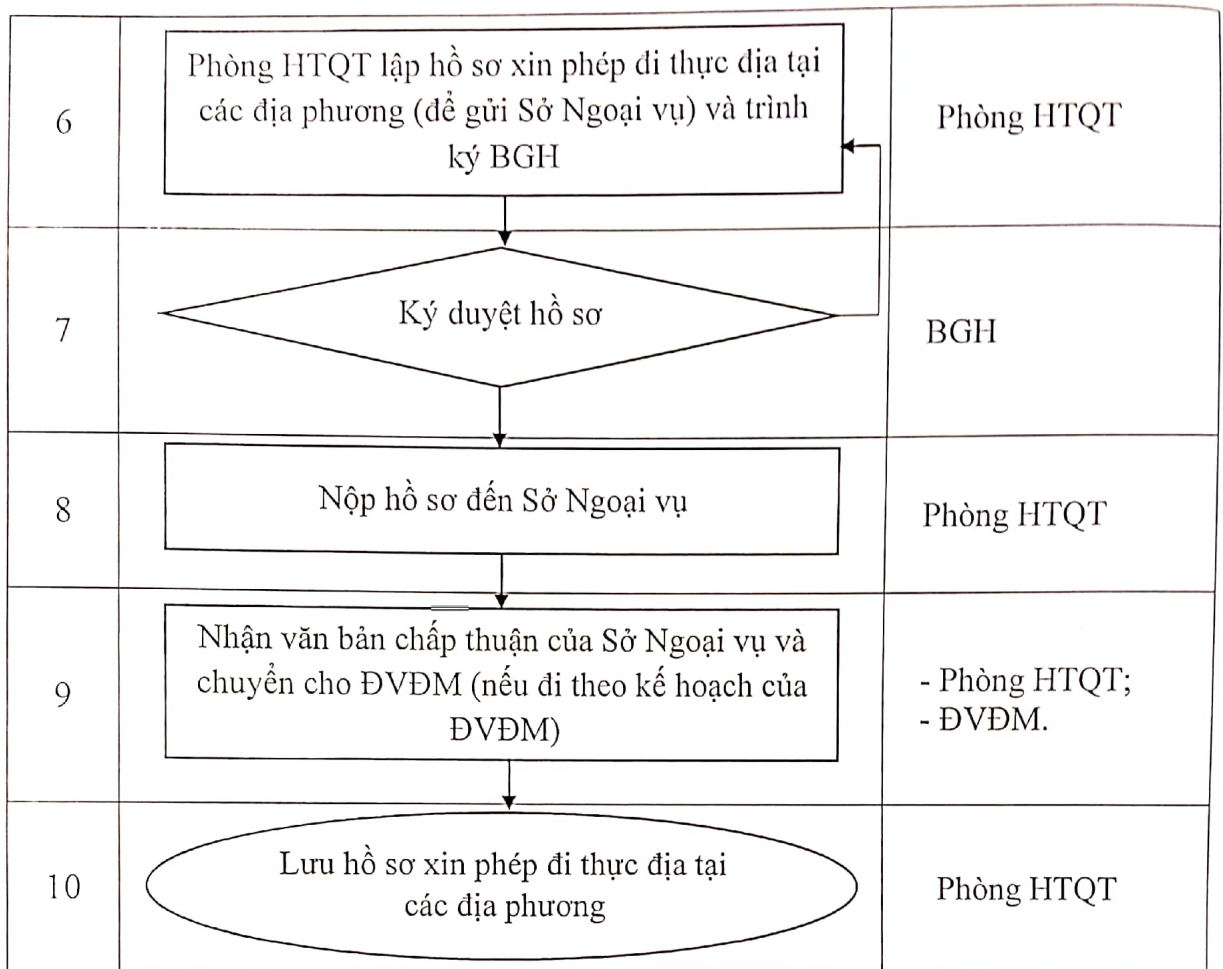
| | | |
|---|---|---|
| 6 | Phòng HTQT lập hồ sơ xin phép đi thực địa tại các địa phương (để gửi Sở Ngoại vụ) và trình ký BGH | Phòng HTQT |
| 7 | Ký duyệt hồ sơ | BGH |
| 8 | Nộp hồ sơ đến Sở Ngoại vụ | Phòng HTQT |
| 9 | Nhận văn bản chấp thuận của Sở Ngoại vụ và chuyển cho ĐVĐM (nếu đi theo kế hoạch của ĐVĐM) | - Phòng HTQT;<br>- ĐVĐM. |
| 10 | Lưu hồ sơ xin phép đi thực địa tại các địa phương | Phòng HTQT |